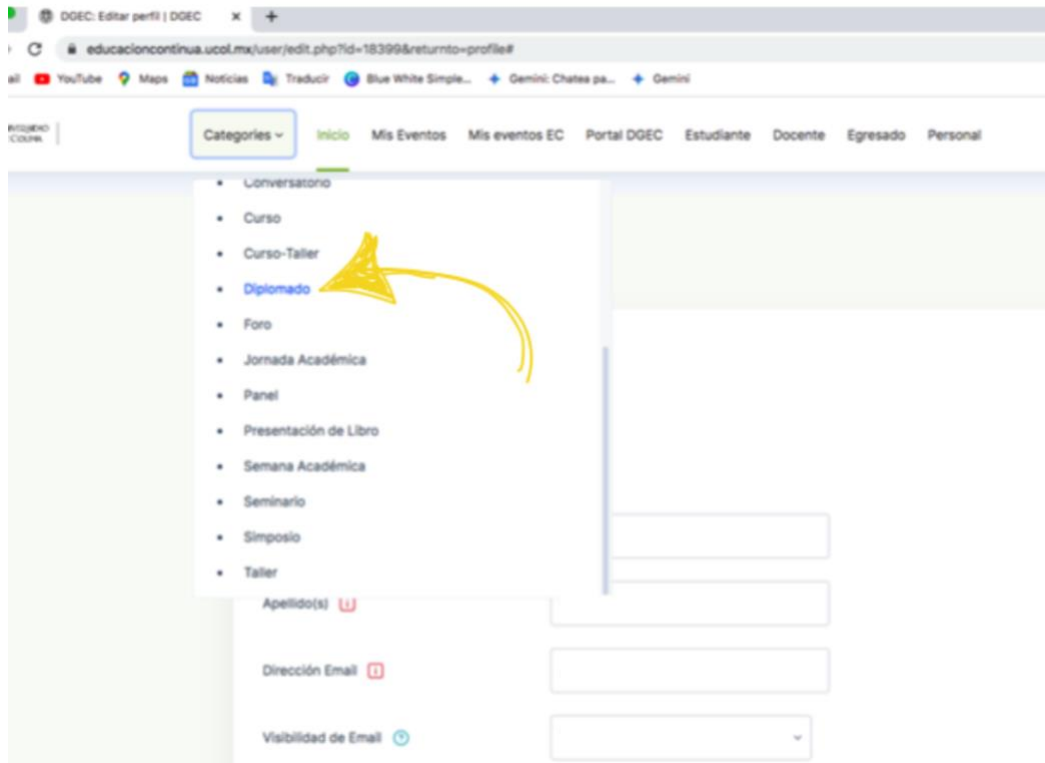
DGEC: Editar perfil | DGEC
educacioncontinua.ucol.mx/user/edit.php?id=18399&returnto=profile#
YouTube Maps Noticias Traducir Blue White Simple... Gemini: Chatea pa... Gemini

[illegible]

Categories Inicio Mis Eventos Mis eventos EC Portal DGEC Estudiante Docente Egresado Personal

- Conversatorio
- Curso
- Curso-Taller
- Diplomado
- Foro
- Jornada Académica
- Panel
- Presentación de Libro
- Semana Académica
- Seminario
- Simposio
- Taller

Apellido(s)

Dirección Email

Visibilidad de Email